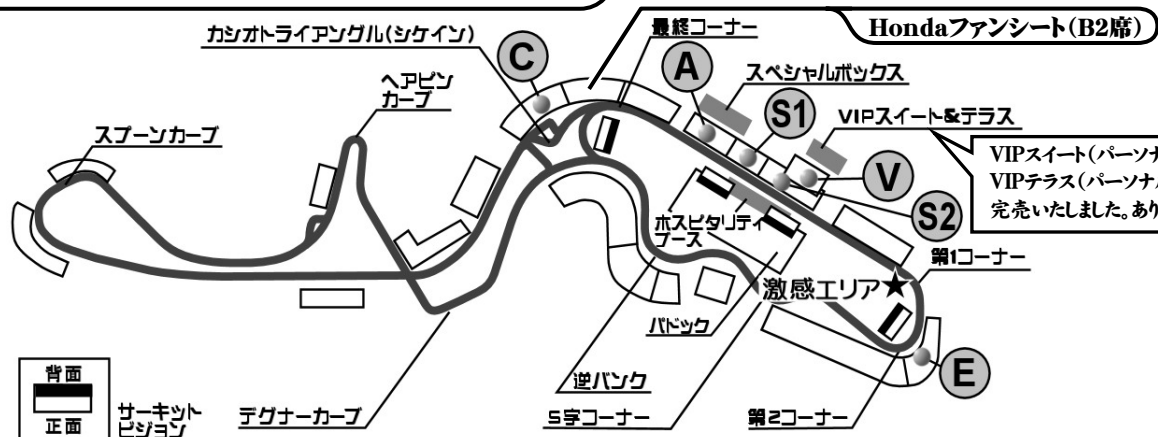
Hondaファンシート(B2席)

カシオトライアングル(シケイン)

最終コーナー

C

A

S1

スペシャルボックス

VIPスイート&テラス

V

S2

VIPスイート(パーソナ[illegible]
VIPテラス(パーソナ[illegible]
完売いたしました。あり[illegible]

ヘアピンカーブ

スプーンカーブ

ホスピタリティブース

激感エリア★

第1コーナー

パドック

E

背面

正面

サーキットビジョン

デグナーカーブ

逆バンク

S字コーナー

第2コーナー